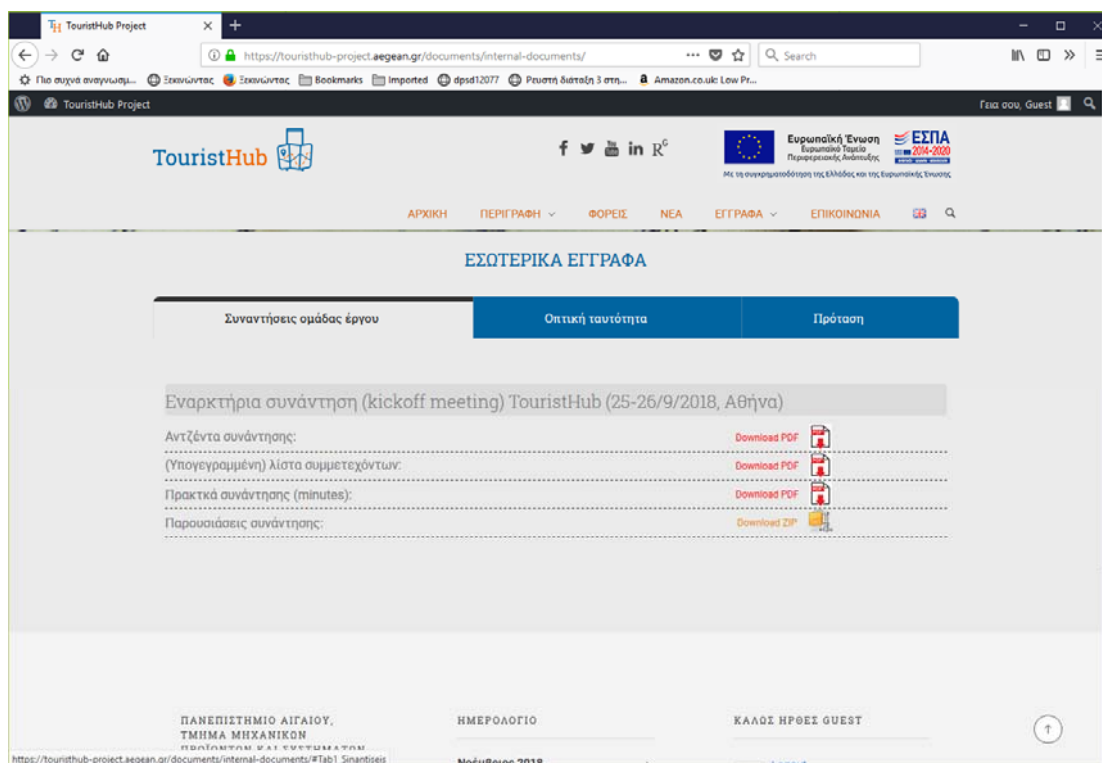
TouristHub Project

https://touristhub-project.aegean.gr/documents/internal-documents/

Search

Πιο συχνά αναγνωσμ... Ξεκινώντας Ξεκινώντας Bookmarks Imported dpsd12077 Ρευστή διάταξη 3 στη... Amazon.co.uk: Low Pr...

TouristHub Project

Γεια σου, Guest

TouristHub

f in $R^G$

Ευρωπαϊκή Ένωση Ευρωπαϊκό Ταμείο Περιφερειακής Ανάπτυξης

ΕΣΠΑ 2014-2020

Με τη συγχρηματοδότηση της Ελλάδας και της Ευρωπαϊκής Ένωσης

ΑΡΧΙΚΗ ΠΕΡΙΓΡΑΦΗ ΦΟΡΕΙΣ ΝΕΑ ΕΓΓΡΑΦΑ ΕΠΙΚΟΙΝΩΝΙΑ

ΕΣΩΤΕΡΙΚΑ ΕΓΓΡΑΦΑ

Συναντήσεις ομάδας έργου

Οπτική ταυτότητα

Πρόταση

Εναρκτήρια συνάντηση (kickoff meeting) TouristHub (25-26/9/2018, Αθήνα)

Αντζέντα συνάντησης: Download PDF

(Υπογεγραμμένη) λίστα συμμετεχόντων: Download PDF

Πρακτικά συνάντησης (minutes): Download PDF

Παρουσιάσεις συνάντησης: Download ZIP

ΠΑΝΕΠΙΣΤΗΜΙΟ ΑΙΓΑΙΟΥ, ΤΜΗΜΑ ΜΗΧΑΝΙΚΩΝ ΠΡΟΪΟΝΤΩΝ ΚΑΙ ΣΥΣΤΗΜΑΤΩΝ

ΗΜΕΡΟΛΟΓΙΟ

Νοέμβριος 2018

ΚΑΛΩΣ ΗΡΘΕΣ GUEST

https://touristhub-project.aegean.gr/documents/internal-documents/#Tab1_Sinantiseis